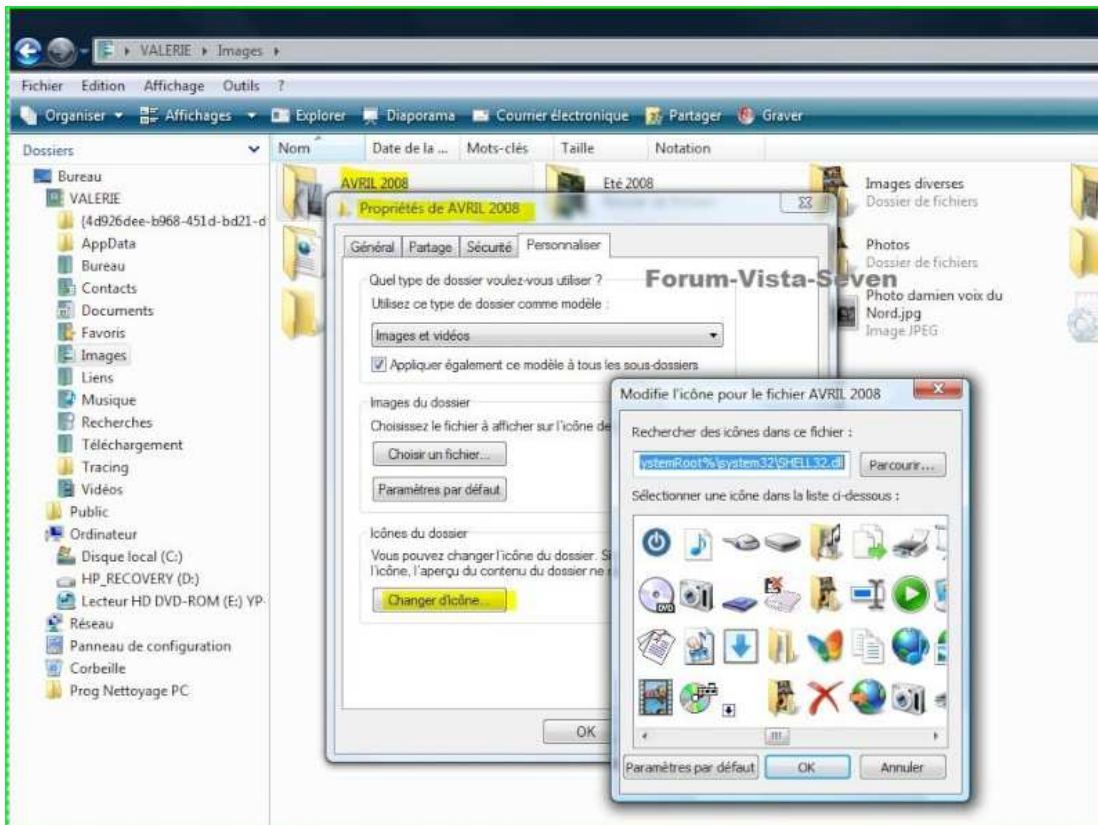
▸ VALERIE ▸ Images ▸

Fichier Edition Affichage Outils ?

Organiser ▾ Affichages ▾ Explorer Diaporama Courrier électronique Partager Graver

Dossiers

Bureau
VALERIE
{4d926dee-b968-451d-bd21-d
AppData
Bureau
Contacts
Documents
Favoris
Images
Liens
Musique
Recherches
Téléchargement
Tracing
Vidéos
Public
Ordinateur
Disque local (C:)
HP_RECOVERY (D:)
Lecteur HD DVD-ROM (E:) YP-
Réseau
Panneau de configuration
Corbeille
Prog Nettoyage PC

Nom | Date de la ... | Mots-clés | Taille | Notation

AVRIL 2008

Eté 2008

Images diverses
Dossier de fichiers

Photos
Dossier de fichiers

Photo damien voix du Nord.jpg
Image JPEG

Forum-Vista-Seven

Propriétés de AVRIL 2008

Général | Partage | Sécurité | Personnaliser

Quel type de dossier voulez-vous utiliser ?
Utilisez ce type de dossier comme modèle :
Images et vidéos
Appliquer également ce modèle à tous les sous-dossiers

Images du dossier
Choisissez le fichier à afficher sur l'icône de
Choisir un fichier...
Paramètres par défaut

Icônes du dossier
Vous pouvez changer l'icône du dossier. S
l'icône, l'aperçu du contenu du dossier ne
Changer d'icône...

OK

Modifie l'icône pour le fichier AVRIL 2008

Rechercher des icônes dans ce fichier :
ystemRoot%\system32\SHELL32.dll
Parcourir...

Sélectionner une icône dans la liste ci-dessous :

Paramètres par défaut | OK | Annuler